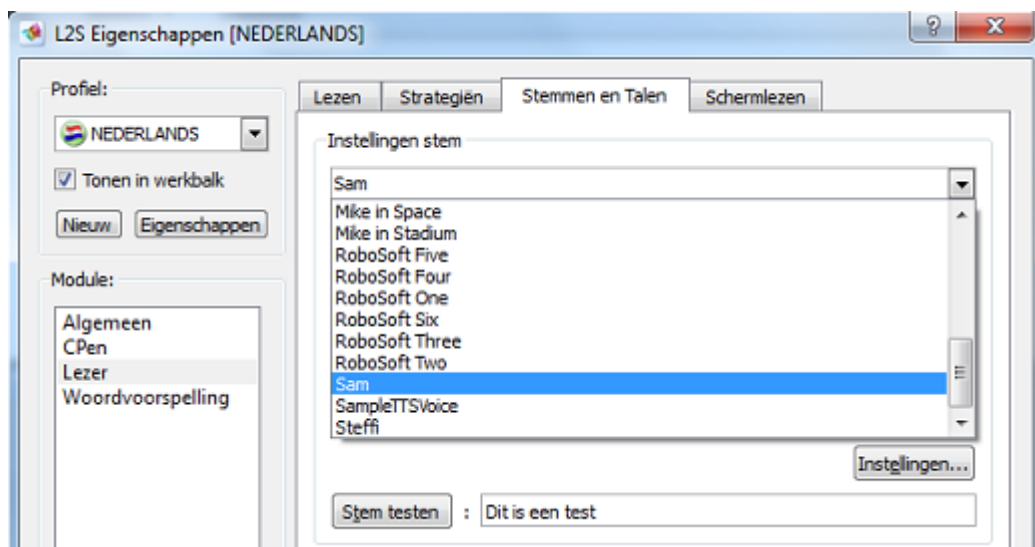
L2S Eigenschappen [NEDERLANDS]

?
X

Profiel:
NEDERLANDS
Tonen in werkbalk
Nieuw
Eigenschappen

Module:
Algemeen
CPen
Lezer
Woordvoorspelling

Lezen
Strategiën
Stemmen en Talen
Schermlezen

Instellingen stem
Sam
Mike in Space
Mike in Stadium
RoboSoft Five
RoboSoft Four
RoboSoft One
RoboSoft Six
RoboSoft Three
RoboSoft Two
Sam
SampleTTSVoice
Steffi

Instellingen...

Stem testen
:
Dit is een test